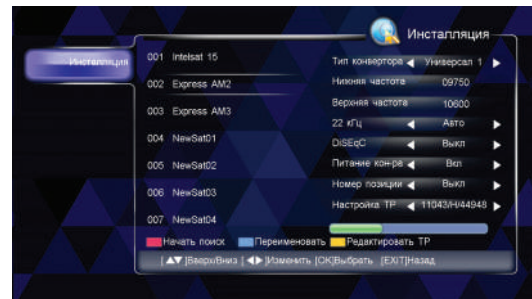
Инсталляция

Инсталляция

001 Intelsat 15
002 Express AM2
003 Express AM3
004 NewSat01
005 NewSat02
006 NewSat03
007 NewSat04

| | | |
|---|---|---|
| Тип конвертора | ◄ Универсал 1 | ► |
| Нижняя частота | 09750 | |
| Верхняя частота | 10600 | |
| 22 кГц | ◄ Авто | ► |
| DiSEqC | ◄ Выкл | ► |
| Питание кон-ра | ◄ Вкл | ► |
| Номер позиции | ◄ Выкл | ► |
| Настройка ТР | ◄ 11043/H/44948 | ► |

Начать поиск Переименовать Редактировать ТР

[▲▼]Вверх/Вниз [◄►]Изменить [OK]Выбрать [EXIT]Назад